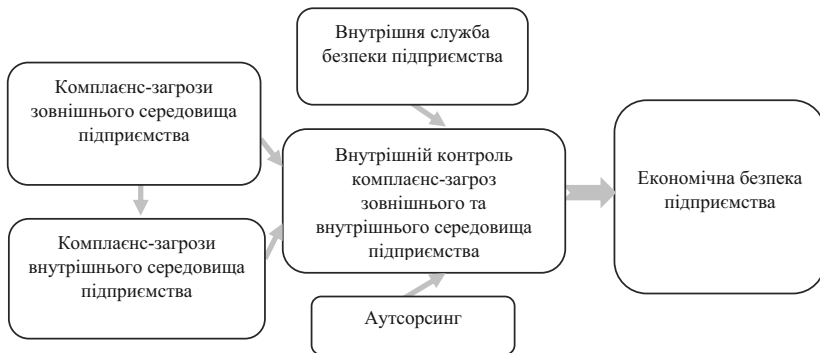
Внутрішня служба безпеки підприємства

Комплаєнс-загрози зовнішнього середовища підприємства

Внутрішній контроль комплаєнс-загроз зовнішнього та внутрішнього середовища підприємства

Економічна безпека підприємства

Комплаєнс-загрози внутрішнього середовища підприємства

Аутсорсинг